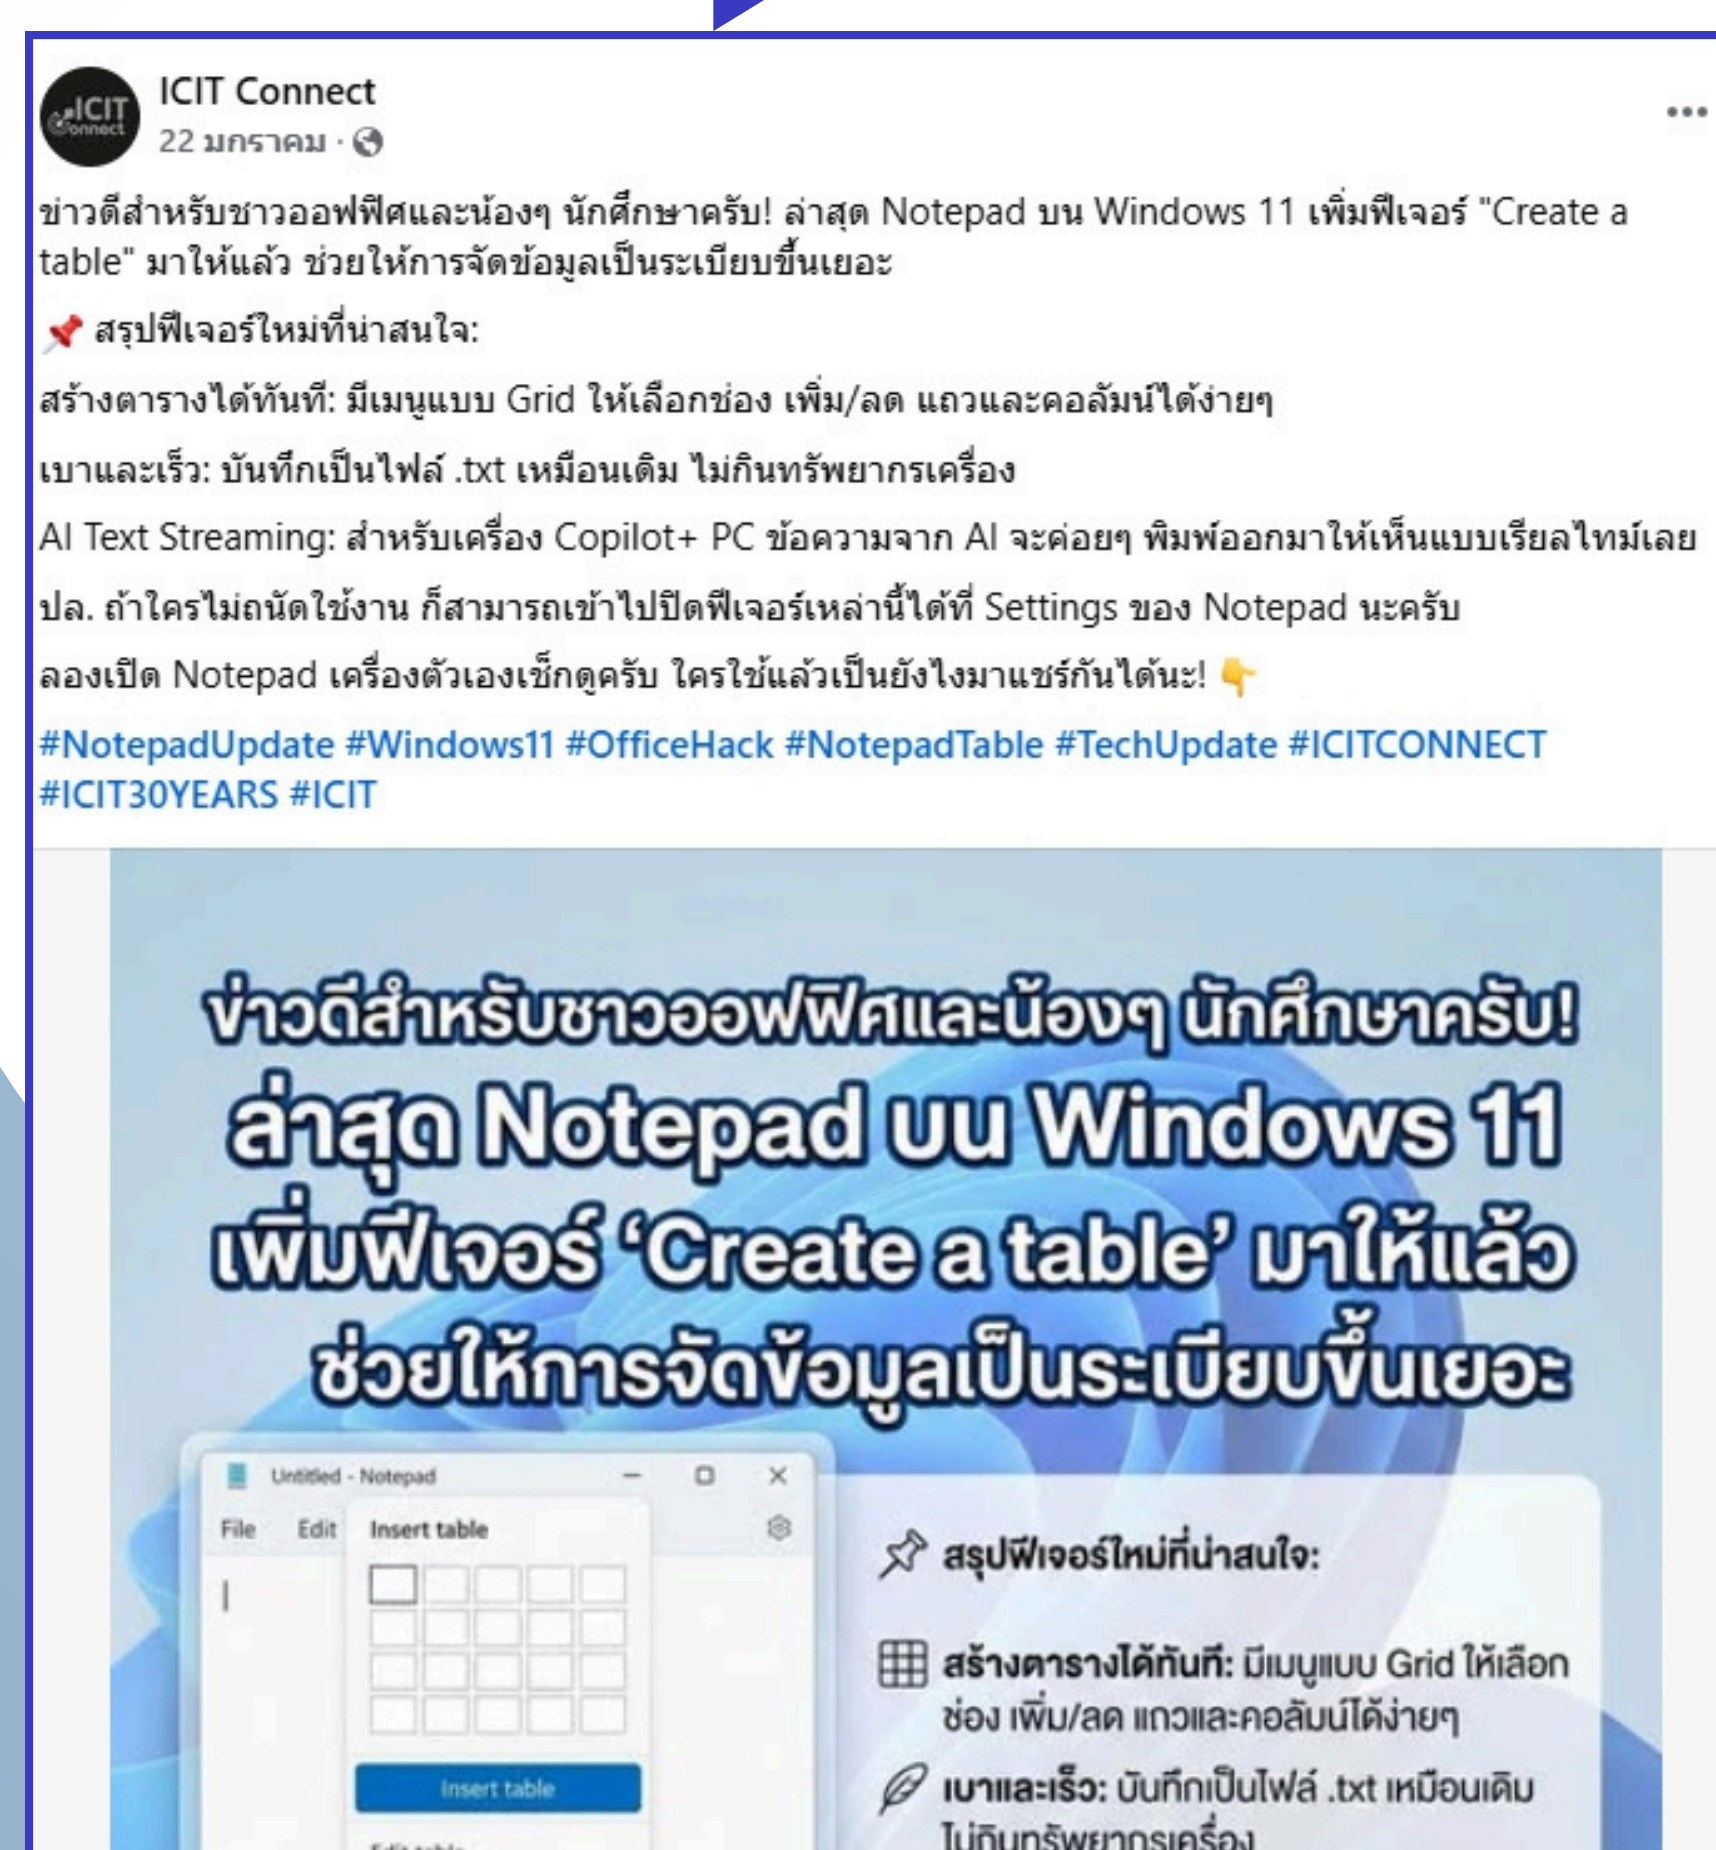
ICIT Connect
22 มกราคม ·

ข่าวดีสำหรับชาวออฟฟิศและน้องๆ นักศึกษาครับ! ล่าสุด Notepad บน Windows 11 เพิ่มฟีเจอร์ "Create a table" มาให้แล้ว ช่วยให้การจัดข้อมูลเป็นระเบียบขึ้นเยอะ

📌 สรุปฟีเจอร์ใหม่ที่น่าสนใจ:

สร้างตารางได้ทันที: มีเมนูแบบ Grid ให้เลือกช่อง เพิ่ม/ลด แถวและคอลัมน์ได้ง่ายๆ

เบาและเร็ว: บันทึกเป็นไฟล์ .txt เหมือนเดิม ไม่กินทรัพยากรเครื่อง

AI Text Streaming: สำหรับเครื่อง Copilot+ PC ข้อความจาก AI จะค่อยๆ พิมพ์ออกมาให้เห็นแบบเรียลไทม์เลย

ปล. ถ้าใครไม่ถนัดใช้งาน ก็สามารถเข้าไปปิดฟีเจอร์เหล่านี้ได้ที่ Settings ของ Notepad นะครับ

ลองเปิด Notepad เครื่องตัวเองเช็กดูครับ ใครใช้แล้วเป็นยังไงมาแชร์กันได้นะ! 👇

#NotepadUpdate #Windows11 #OfficeHack #NotepadTable #TechUpdate #ICITCONNECT #ICIT30YEARS #ICIT

ข่าวดีสำหรับชาวออฟฟิศและน้องๆ นักศึกษาครับ!
ล่าสุด Notepad บน Windows 11
เพิ่มฟีเจอร์ 'Create a table' มาให้แล้ว
ช่วยให้การจัดข้อมูลเป็นระเบียบขึ้นเยอะ

Untitled - Notepad
File Edit Insert table
Insert table

สรุปฟีเจอร์ใหม่ที่น่าสนใจ:
สร้างตารางได้ทันที: มีเมนูแบบ Grid ให้เลือกช่อง เพิ่ม/ลด แถวและคอลัมน์ได้ง่ายๆ
เบาและเร็ว: บันทึกเป็นไฟล์ .txt เหมือนเดิม ไม่กินทรัพยากรเครื่อง